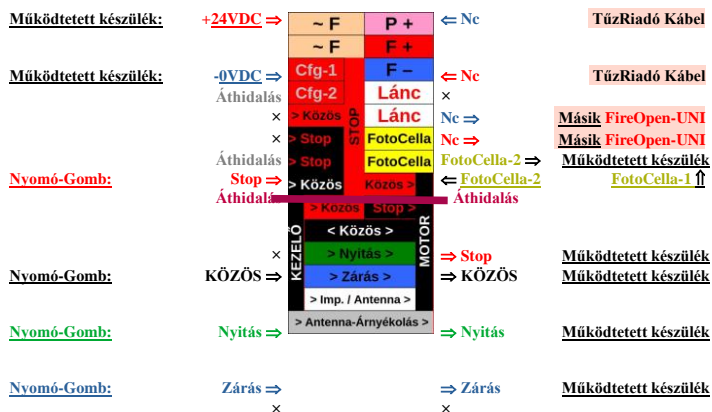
Működtetett készülék: +24VDC ⇒ ~ F P + ⇐ Nc TűzRiadó Kábel

~ F F +

Működtetett készülék: -0VDC ⇒ Cfg-1 F – ⇐ Nc TűzRiadó Kábel

Áthidalás Cfg-2 Lánc ×

× > Közös STOP Lánc Nc ⇒ Másik FireOpen-UNI

× > Stop FotoCella Nc ⇒ Másik FireOpen-UNI

Áthidalás > Stop FotoCella FotoCella-2 ⇒ Működtetett készülék

Nyomó-Gomb: Stop ⇒ > Közös Közös > ⇐ FotoCella-2 FotoCella-1 ⇑

Áthidalás > Közös Stop > Áthidalás

< Közös >

× KEZELŐ < Nyitás > MOTOR ⇒ Stop Működtetett készülék

Nyomó-Gomb: KÖZÖS ⇒ > Zárás > ⇒ KÖZÖS Működtetett készülék

> Imp. / Antenna >

Nyomó-Gomb: Nyitás ⇒ > Antenna-Árnyékolás > ⇒ Nyitás Működtetett készülék

Nyomó-Gomb: Zárás ⇒ ⇒ Zárás Működtetett készülék

× ×